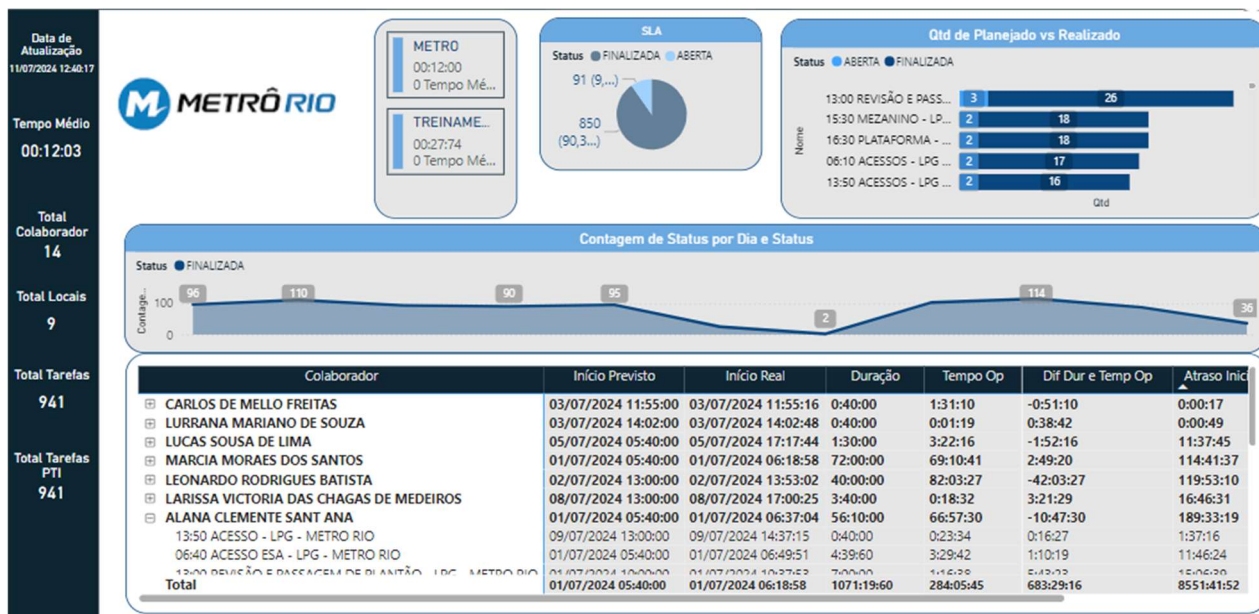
Data de Atualização
11/07/2024 12:40:17

Tempo Médio
00:12:03

Total Colaborador
14

Total Locais
9

Total Tarefas
941

Total Tarefas PTI
941

METRÔ RIO

METRO
00:12:00
0 Tempo Mé...

TREINAME...
00:27:74
0 Tempo Mé...

SLA
Status ● FINALIZADA ● ABERTA
91 (9,...)
850 (90,3...)

Qtd de Planejado vs Realizado
Status ● ABERTA ● FINALIZADA
Nome
13:00 REVISÃO E PASS... 3 26
15:30 MEZANINO - LP... 2 18
16:30 PLATAFORMA - ... 2 18
06:10 ACESSOS - LPG ... 2 17
13:50 ACESSOS - LPG ... 2 16
Qtd

Contagem de Status por Dia e Status
Status ● FINALIZADA
Contage...
100
0
96 110 90 95 2 114 36

| Colaborador | Início Previsto | Início Real | Duração | Tempo Op | Dif Dur e Temp Op | Atraso Inic |
|---|---|---|---|---|---|---|
| ⊞ CARLOS DE MELLO FREITAS | 03/07/2024 11:55:00 | 03/07/2024 11:55:16 | 0:40:00 | 1:31:10 | -0:51:10 | 0:00:17 |
| ⊞ LURRANA MARIANO DE SOUZA | 03/07/2024 14:02:00 | 03/07/2024 14:02:48 | 0:40:00 | 0:01:19 | 0:38:42 | 0:00:49 |
| ⊞ LUCAS SOUSA DE LIMA | 05/07/2024 05:40:00 | 05/07/2024 17:17:44 | 1:30:00 | 3:22:16 | -1:52:16 | 11:37:45 |
| ⊞ MARCIA MORAES DOS SANTOS | 01/07/2024 05:40:00 | 01/07/2024 06:18:58 | 72:00:00 | 69:10:41 | 2:49:20 | 114:41:37 |
| ⊞ LEONARDO RODRIGUES BATISTA | 02/07/2024 13:00:00 | 02/07/2024 13:53:02 | 40:00:00 | 82:03:27 | -42:03:27 | 119:53:10 |
| ⊞ LARISSA VICTORIA DAS CHAGAS DE MEDEIROS | 08/07/2024 13:00:00 | 08/07/2024 17:00:25 | 3:40:00 | 0:18:32 | 3:21:29 | 16:46:31 |
| ⊟ ALANA CLEMENTE SANT ANA | 01/07/2024 05:40:00 | 01/07/2024 06:37:04 | 56:10:00 | 66:57:30 | -10:47:30 | 189:33:19 |
| 13:50 ACESSO - LPG - METRO RIO | 09/07/2024 13:00:00 | 09/07/2024 14:37:15 | 0:40:00 | 0:23:34 | 0:16:27 | 1:37:16 |
| 06:40 ACESSO ESA - LPG - METRO RIO | 01/07/2024 05:40:00 | 01/07/2024 06:49:51 | 4:39:60 | 3:29:42 | 1:10:19 | 11:46:24 |
| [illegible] | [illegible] | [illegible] | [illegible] | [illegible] | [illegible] | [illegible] |
| Total | 01/07/2024 05:40:00 | 01/07/2024 06:18:58 | 1071:19:60 | 284:05:45 | 683:29:16 | 8551:41:52 |